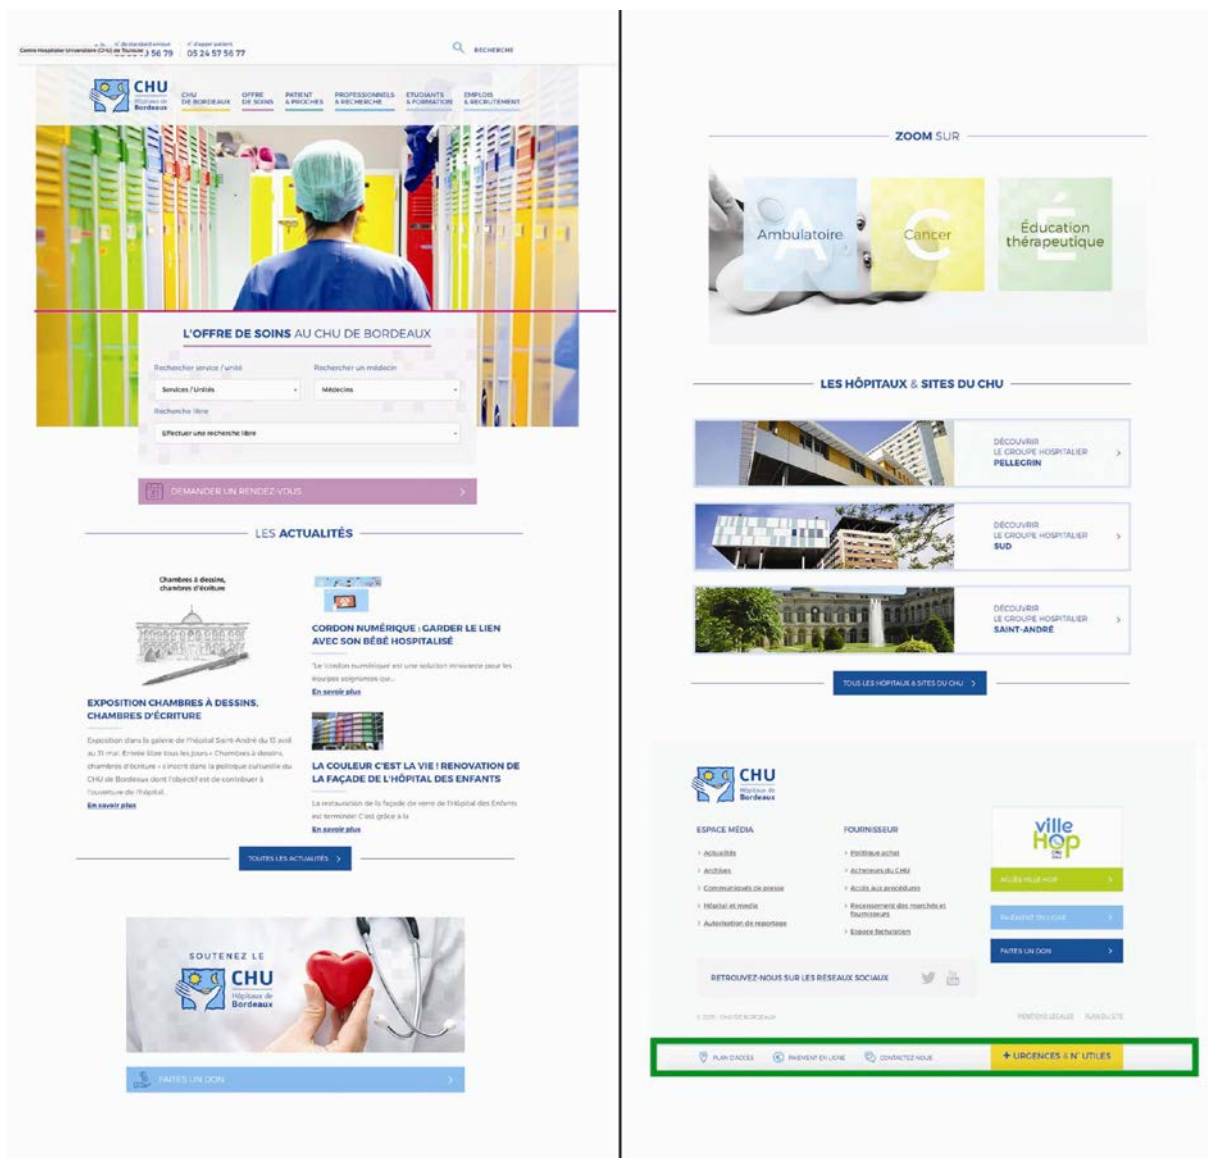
Centre Hospitalier Universitaire (CHU) de Toulouse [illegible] ) 56 79 05 24 57 56 77

RECHERCHE

CHU Hôpitaux de Bordeaux

CHU DE BORDEAUX
OFFRE DE SOINS
PATIENT & PROCHES
PROFESSIONNELS & RECHERCHE
ETUDIANTS & FORMATION
EMPLOIS & RECRUTEMENT

L'OFFRE DE SOINS AU CHU DE BORDEAUX

Rechercher service / unité
Services / Unités
Rechercher un médecin
Médecins
Recherche libre
Effectuer une recherche libre

DEMANDER UN RENDEZ-VOUS

LES ACTUALITÉS

Chambres à dessins, chambres d'écriture

EXPOSITION CHAMBRES À DESSINS, CHAMBRES D'ÉCRITURE

Exposition dans la galerie de l'hôpital Saint-André du 15 avril au 31 mai. Entrée libre tous les jours « Chambres à dessins, chambres d'écriture » s'inscrit dans la politique culturelle du CHU de Bordeaux dont l'objectif est de contribuer à l'ouverture de l'hôpital...
En savoir plus

CORDON NUMÉRIQUE : GARDER LE LIEN AVEC SON BÉBÉ HOSPITALISÉ

Le cordon numérique est une solution innovante pour les équipes soignantes qui...
En savoir plus

LA COULEUR C'EST LA VIE ! RENOVATION DE LA FAÇADE DE L'HÔPITAL DES ENFANTS

La restauration de la façade de verre de l'Hôpital des Enfants est terminée! C'est grâce à la
En savoir plus

TOUTES LES ACTUALITÉS

SOUTENEZ LE CHU Hôpitaux de Bordeaux

FAITES UN DON

ZOOM SUR

Ambulatoire
Cancer
Éducation thérapeutique

LES HÔPITAUX & SITES DU CHU

DÉCOUVRIR LE GROUPE HOSPITALIER PELLEGRIN

DÉCOUVRIR LE GROUPE HOSPITALIER SUD

DÉCOUVRIR LE GROUPE HOSPITALIER SAINT-ANDRÉ

TOUS LES HOPITAUX & SITES DU CHU

CHU Hôpitaux de Bordeaux

ESPACE MÉDIA
Actualités
Archives
Communiqués de presse
L'hôpital et média
Autorisation de reportage

FOURNISSEUR
Politique achat
Acheteurs du CHU
Accès aux procédures
Recensement des marchés et fournisseurs
Espace facturation

ville Hop CHU

ALLER VILLE HOP
PAIEMENT EN LIGNE
FAITES UN DON

RETROUVEZ-NOUS SUR LES RÉSEAUX SOCIAUX

© 2015 - CHU DE BORDEAUX
MENTIONS LÉGALES PLAN DU SITE

PLAN D'ACCÈS
PAIEMENT EN LIGNE
CONTACTEZ-NOUS
+ URGENCES & N° UTILES